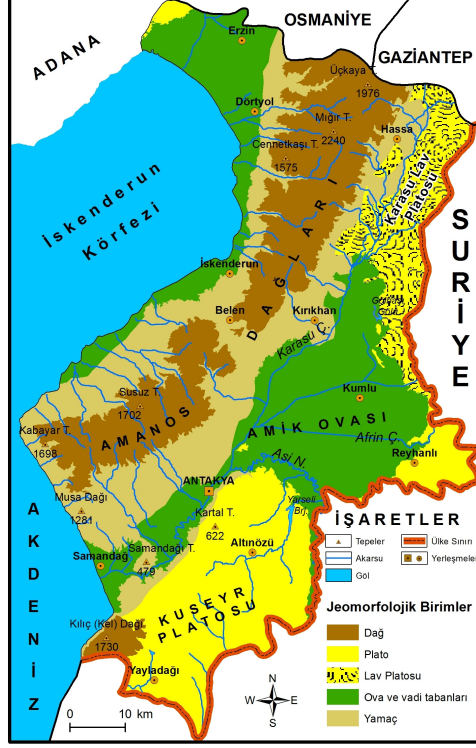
OSMANİYE
GAZİANTEP
ADANA
Erzin
Üçkaya T.
1976
Dörtyol
Mığır T.
2240
Hassa
Cennetkaşı T.
1575
Karasu Lav Platosu
İskenderun Körfezi
DAĞLARI
SURİYE
İskenderun
Belen
Kırıkhan
Gölbaşı Gölü
Karasu Ç.
Susuz T.
1702
Kumlu
Kabayar T.
1696
AMANOS
AMİK OVASI
Afrin Ç.
Asi N.
Reyhanlı
ANTAKYA
Musa Dağı
1281
Kartal T.
622
Yarseli Bj.
AKDENİZ
Samandağ
Samandağ T.
476
Altınözü
İŞARETLER
Tepeler
Ülke Sınırı
Akarsu
Yerleşmeler
Göl
KUSEYR PLATOSU
Kılıç (Kel) Dağı
1730
Jeomorfolojik Birimler
Dağ
Plato
Lav Platosu
Ova ve vadi tabanları
Yamaç
Yayladağı
N
W
E
S
0
10 km